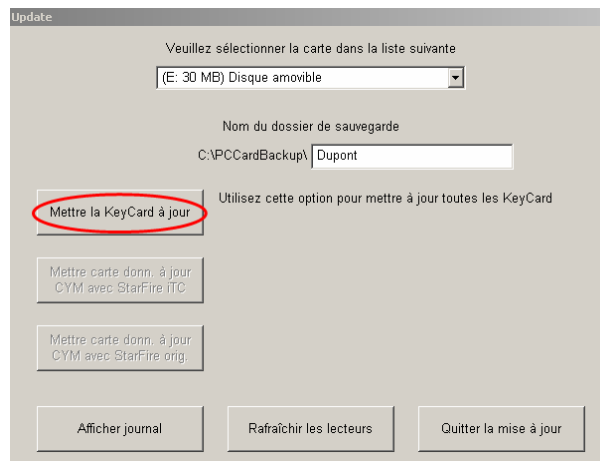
Update

Veuillez sélectionner la carte dans la liste suivante

(E: 30 MB) Disque amovible

Nom du dossier de sauvegarde

C:\PCCardBackup\ Dupont

Mettre la KeyCard à jour

Utilisez cette option pour mettre à jour toutes les KeyCard

Mettre carte donn. à jour CYM avec StarFire iTC

Mettre carte donn. à jour CYM avec StarFire orig.

Afficher journal

Rafraîchir les lecteurs

Quitter la mise à jour